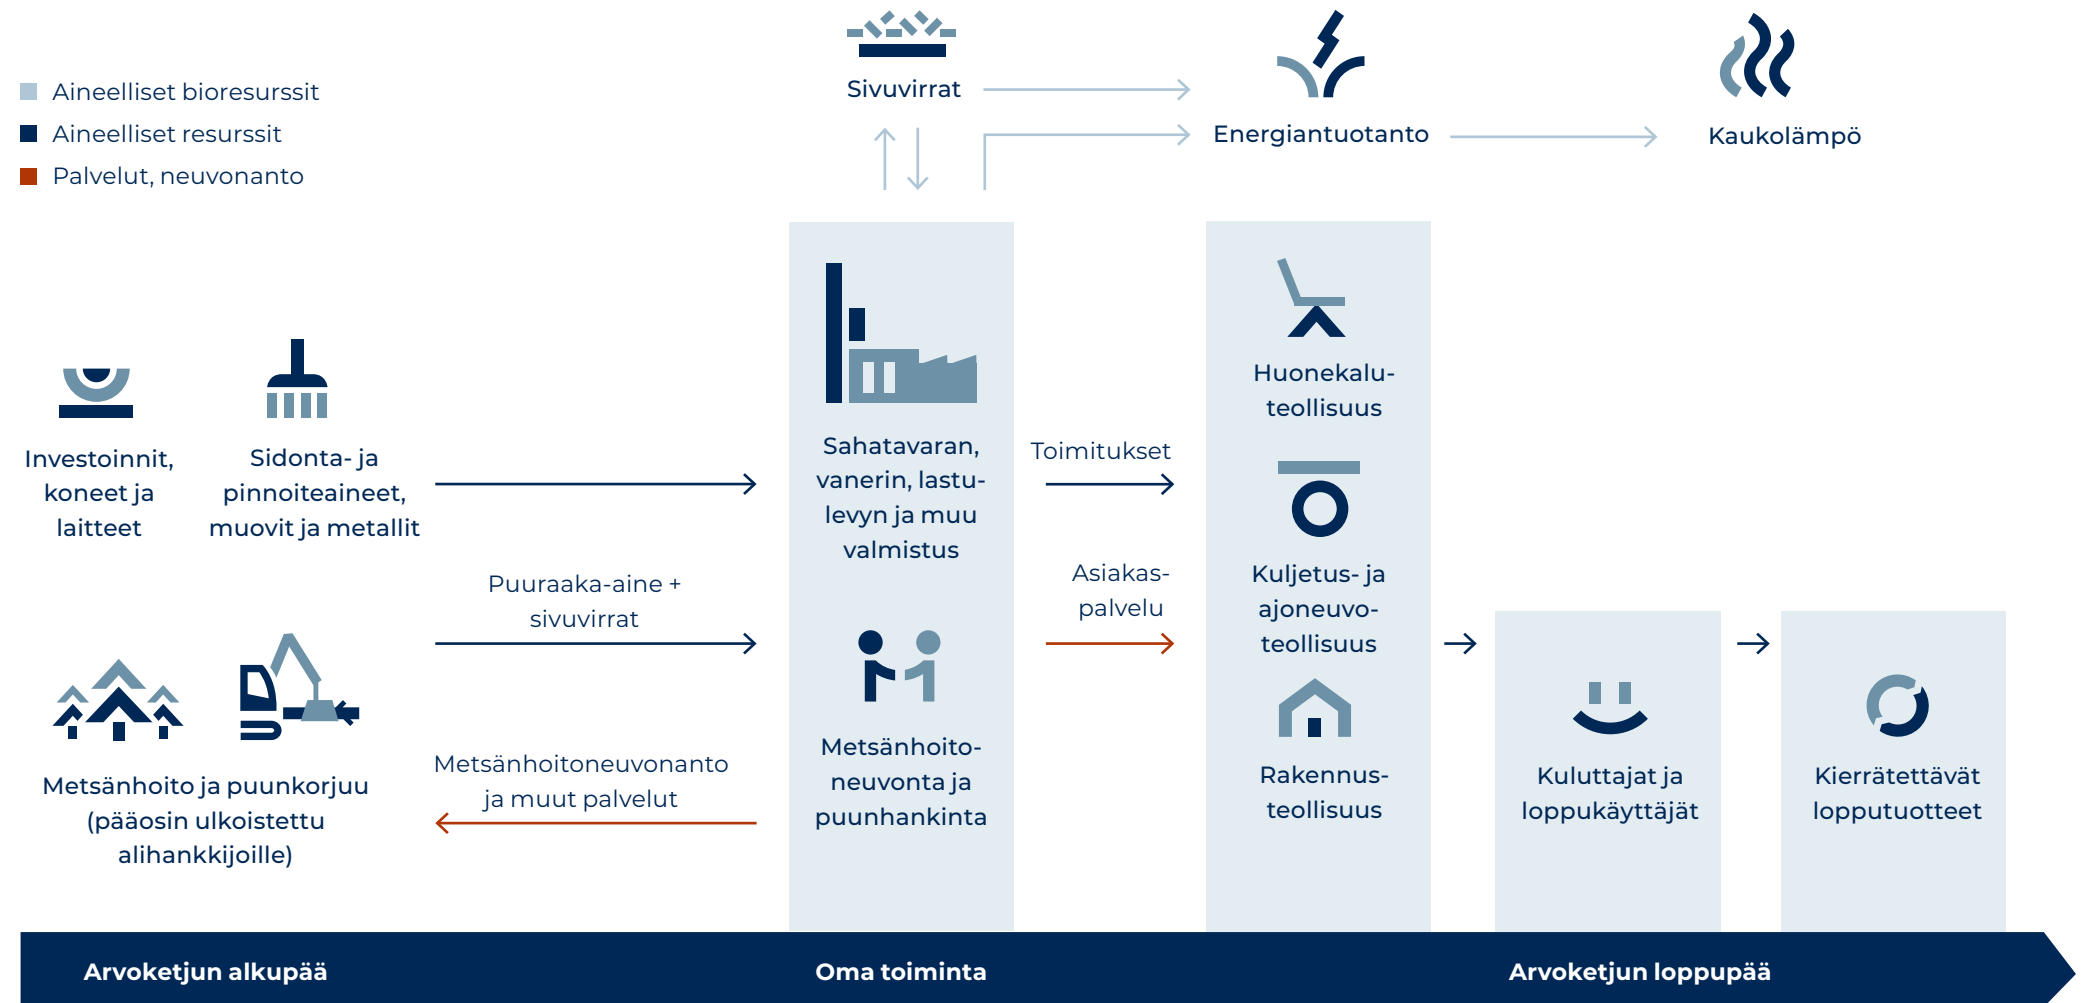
Aineelliset bioresurssit
Aineelliset resurssit
Palvelut, neuvonanto

Sivuvirrat

Energiantuotanto

Kaukolämpö

Investoinnit, koneet ja laitteet

Sidonta- ja pinnoiteaineet, muovit ja metallit

Puuraaka-aine + sivuvirrat

Metsänhoito ja puunkorjuu (pääosin ulkoistettu alihankkijoille)

Metsänhoitoneuvonanto ja muut palvelut

Sahatavaran, vanerin, lastulevyn ja muu valmistus

Metsänhoitoneuvonta ja puunhankinta

Toimitukset

Asiakaspalvelu

Huonekaluteollisuus

Kuljetus- ja ajoneuvoteollisuus

Rakennusteollisuus

Kuluttajat ja loppukäyttäjät

Kierrätettävät lopputuotteet

Arvoketjun alkupää

Oma toiminta

Arvoketjun loppupää